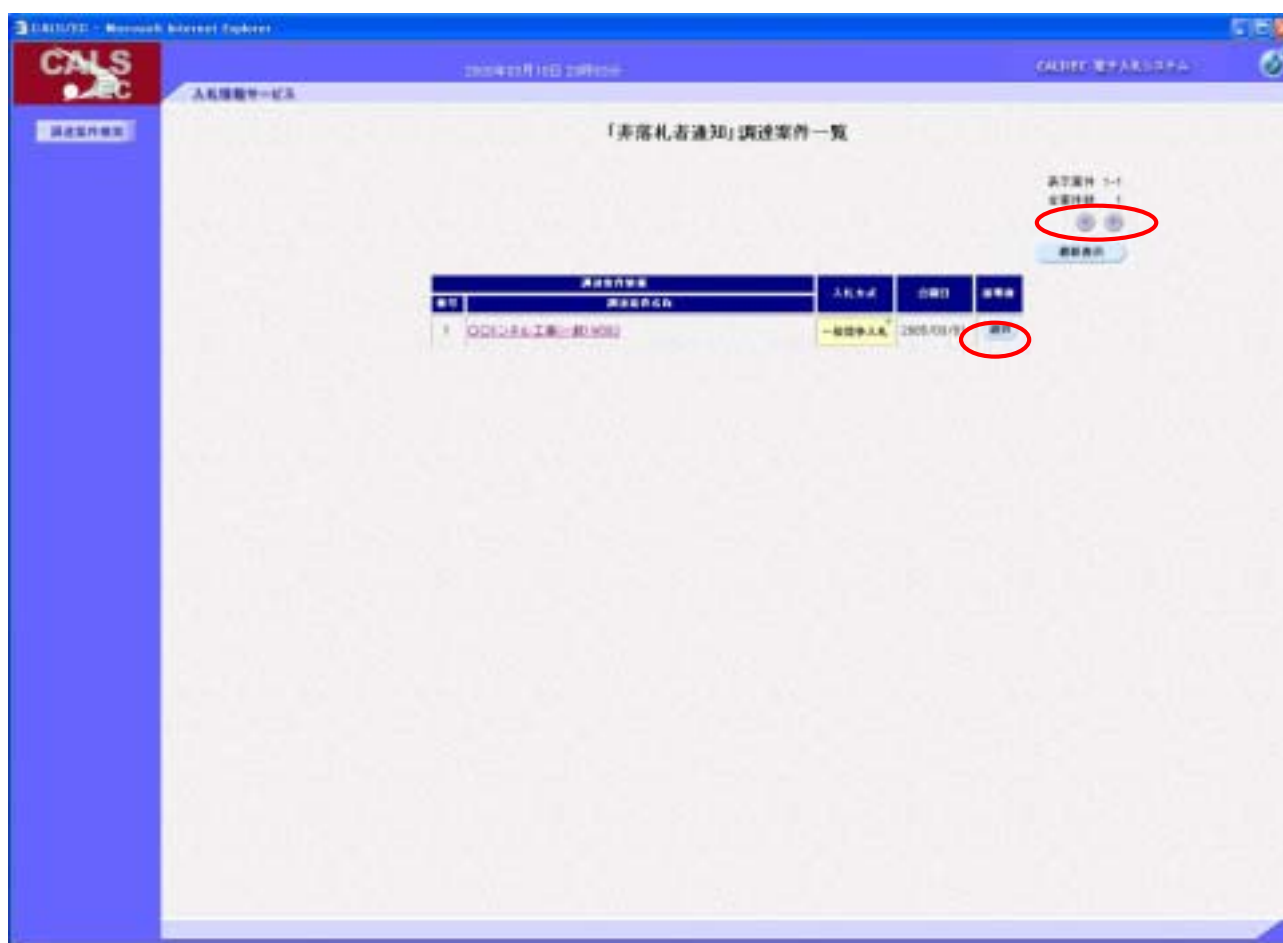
CALS/EC - Microsoft Internet Explorer

CALS EC

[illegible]

CALS/EC 電子入札システム

入札情報サービス

調達案件検索

「非落札者通知」調達案件一覧

表示案件 1-1
全案件数 1

最新表示

| 番号 | 調達案件名称 | 入札方式 | 公開日 | 非落札 |
|---|---|---|---|---|
| 1 | ○○トンネル工事（-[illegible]） | 一般競争入札 | 2005/08/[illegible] | 表示 |